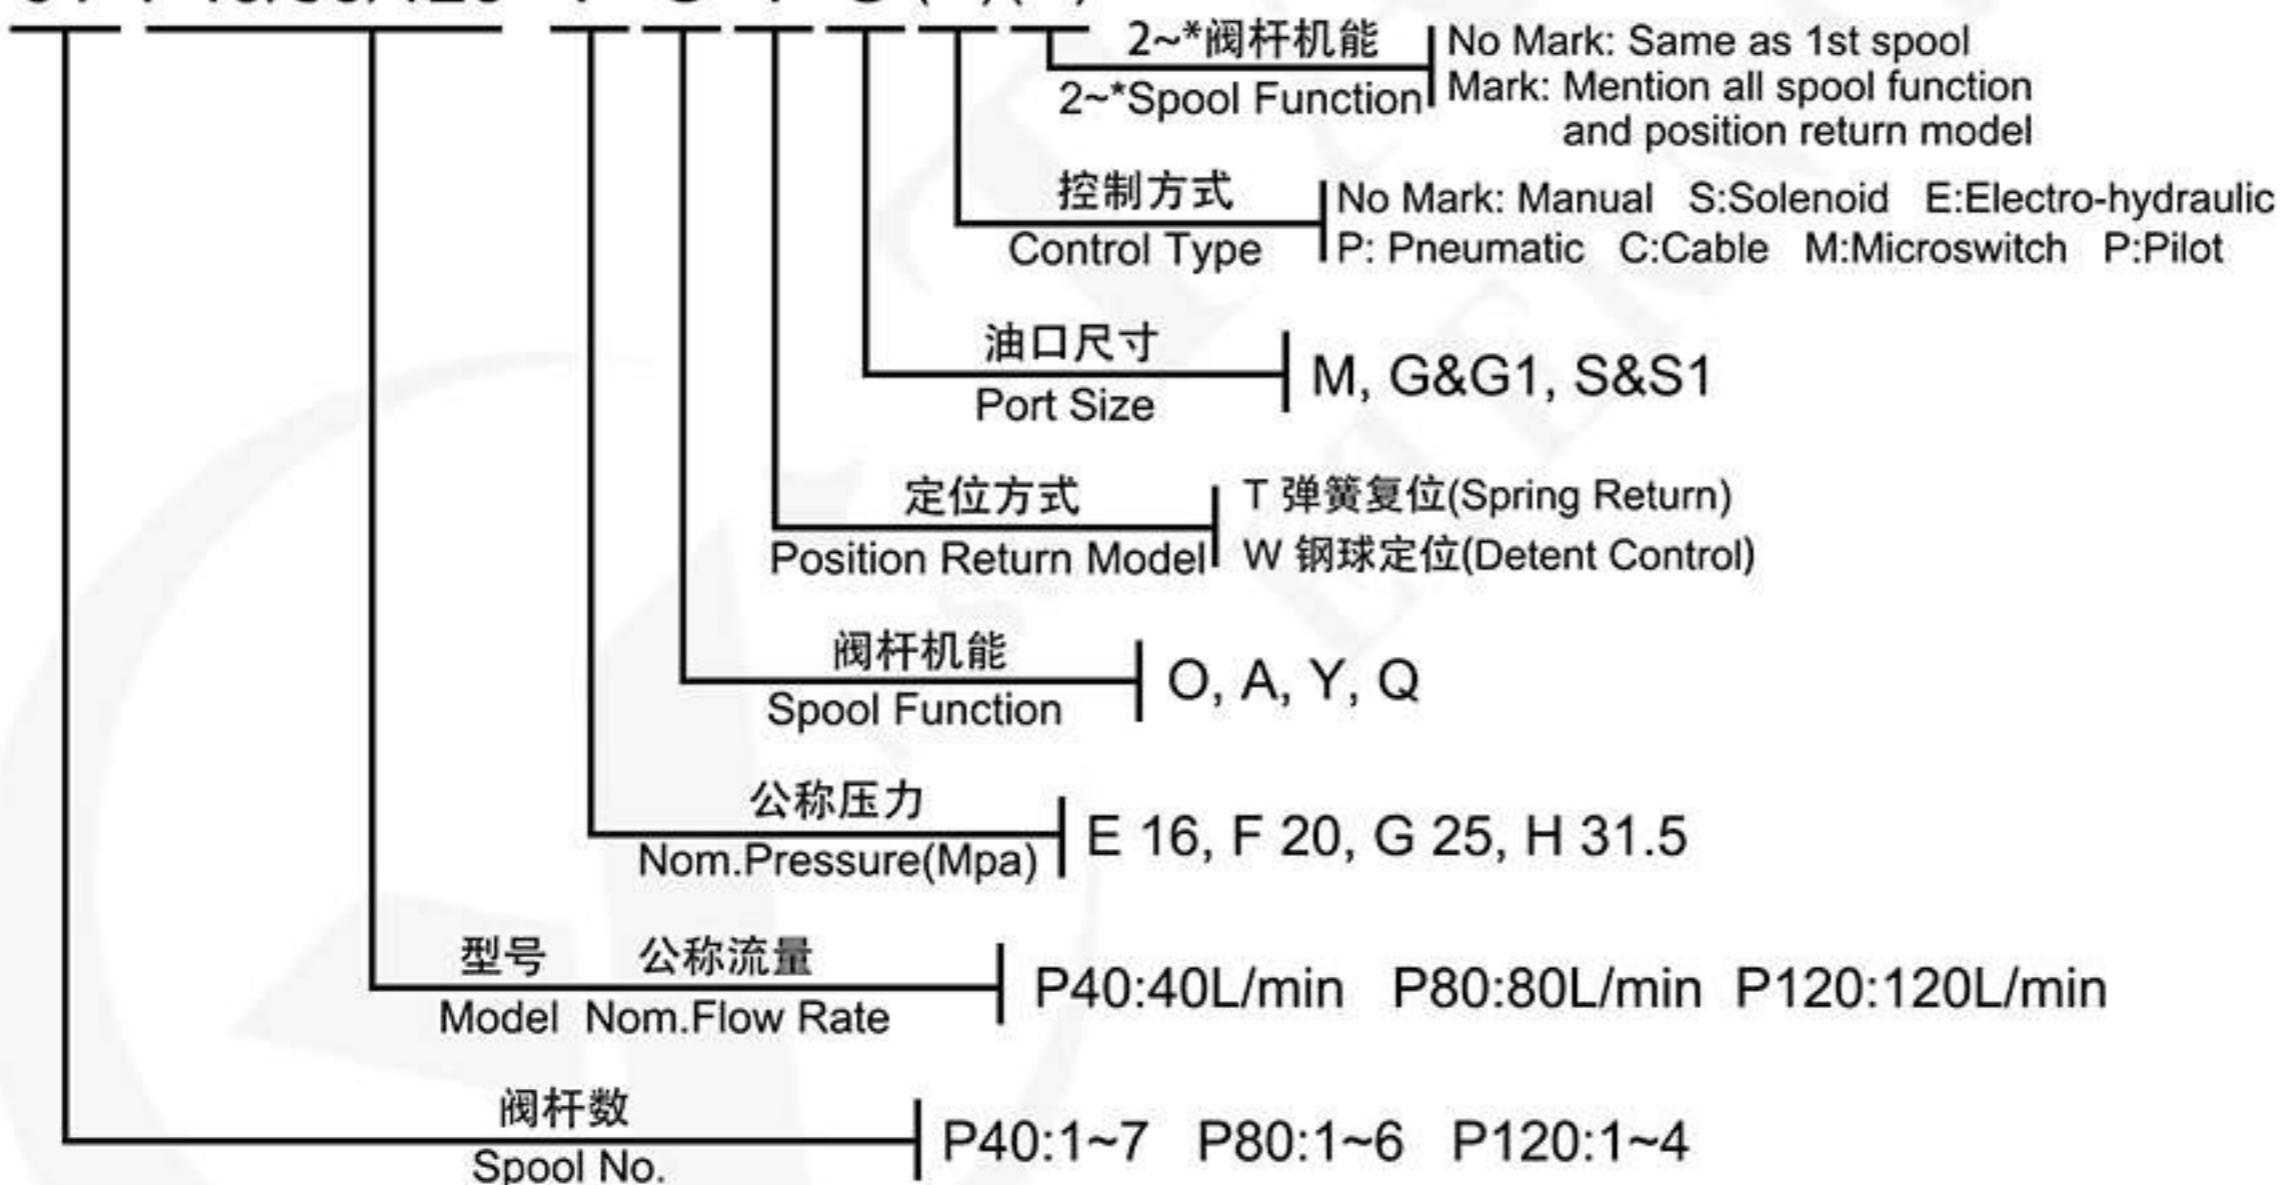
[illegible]

2~*阀杆机能
2~*Spool Function
No Mark: Same as 1st spool
Mark: Mention all spool function and position return model

控制方式
Control Type
No Mark: Manual S:Solenoid E:Electro-hydraulic
P: Pneumatic C:Cable M:Microswitch P:Pilot

油口尺寸
Port Size
M, G&G1, S&S1

定位方式
Position Return Model
T 弹簧复位(Spring Return)
W 钢球定位(Detent Control)

阀杆机能
Spool Function
O, A, Y, Q

公称压力
Nom.Pressure(Mpa)
E 16, F 20, G 25, H 31.5

型号 公称流量
Model Nom.Flow Rate
P40:40L/min P80:80L/min P120:120L/min

阀杆数
Spool No.
P40:1~7 P80:1~6 P120:1~4